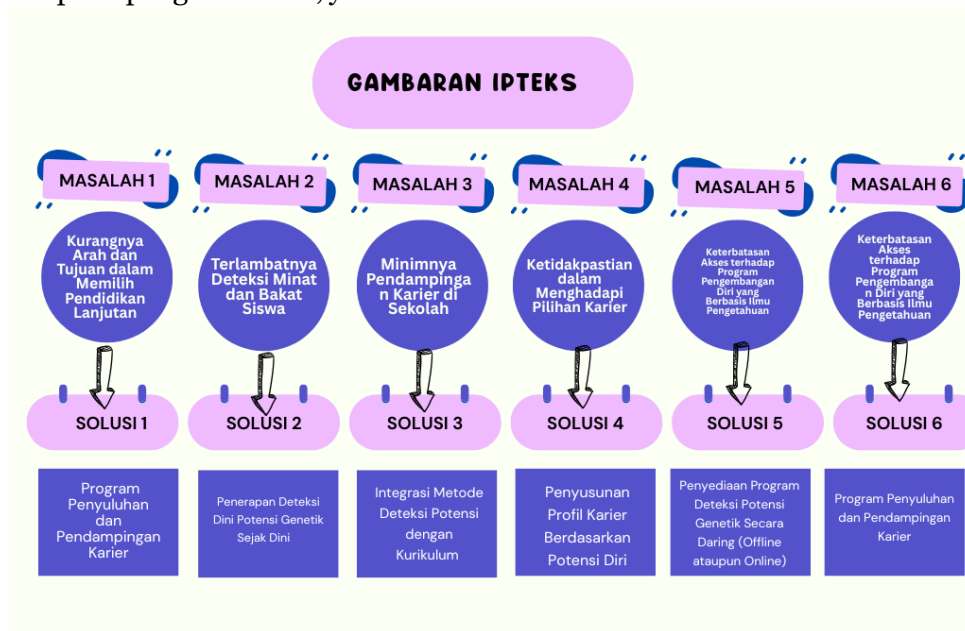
GAMBARAN IPTEKS

MASALAH 1

Kurangnya Arah dan Tujuan dalam Memilih Pendidikan Lanjutan

SOLUSI 1

Program Penyuluhan dan Pendampingan Karier

MASALAH 2

Terlambatnya Deteksi Minat dan Bakat Siswa

SOLUSI 2

Penerapan Deteksi Dini Potensi Genetik Sejak Dini

MASALAH 3

Minimnya Pendampingan Karier di Sekolah

SOLUSI 3

Integrasi Metode Deteksi Potensi dengan Kurikulum

MASALAH 4

Ketidakpastian dalam Menghadapi Pilihan Karier

SOLUSI 4

Penyusunan Profil Karier Berdasarkan Potensi Diri

MASALAH 5

Keterbatasan Akses terhadap Program Pengembangan Diri yang Berbasis Ilmu Pengetahuan

SOLUSI 5

Penyediaan Program Deteksi Potensi Genetik Secara Daring (Offline ataupun Online)

MASALAH 6

Keterbatasan Akses terhadap Program Pengembangan Diri yang Berbasis Ilmu Pengetahuan

SOLUSI 6

Program Penyuluhan dan Pendampingan Karier